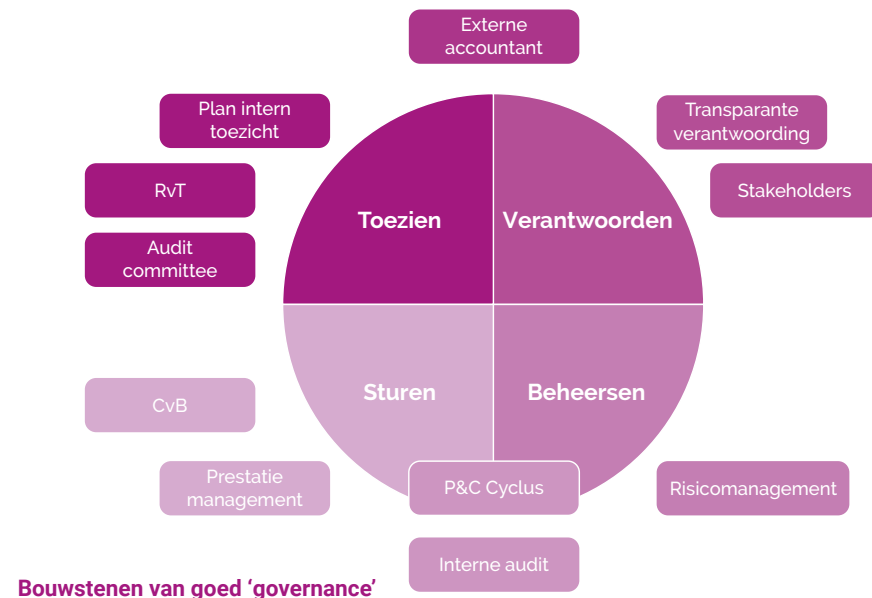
Externe accountant

Plan intern toezicht

Transparante verantwoording

Stakeholders

RvT

Audit committee

Toezien

Verantwoorden

Sturen

Beheersen

CvB

Prestatie management

P&C Cyclus

Risicomanagement

Interne audit

Bouwstenen van goed ‘governance’